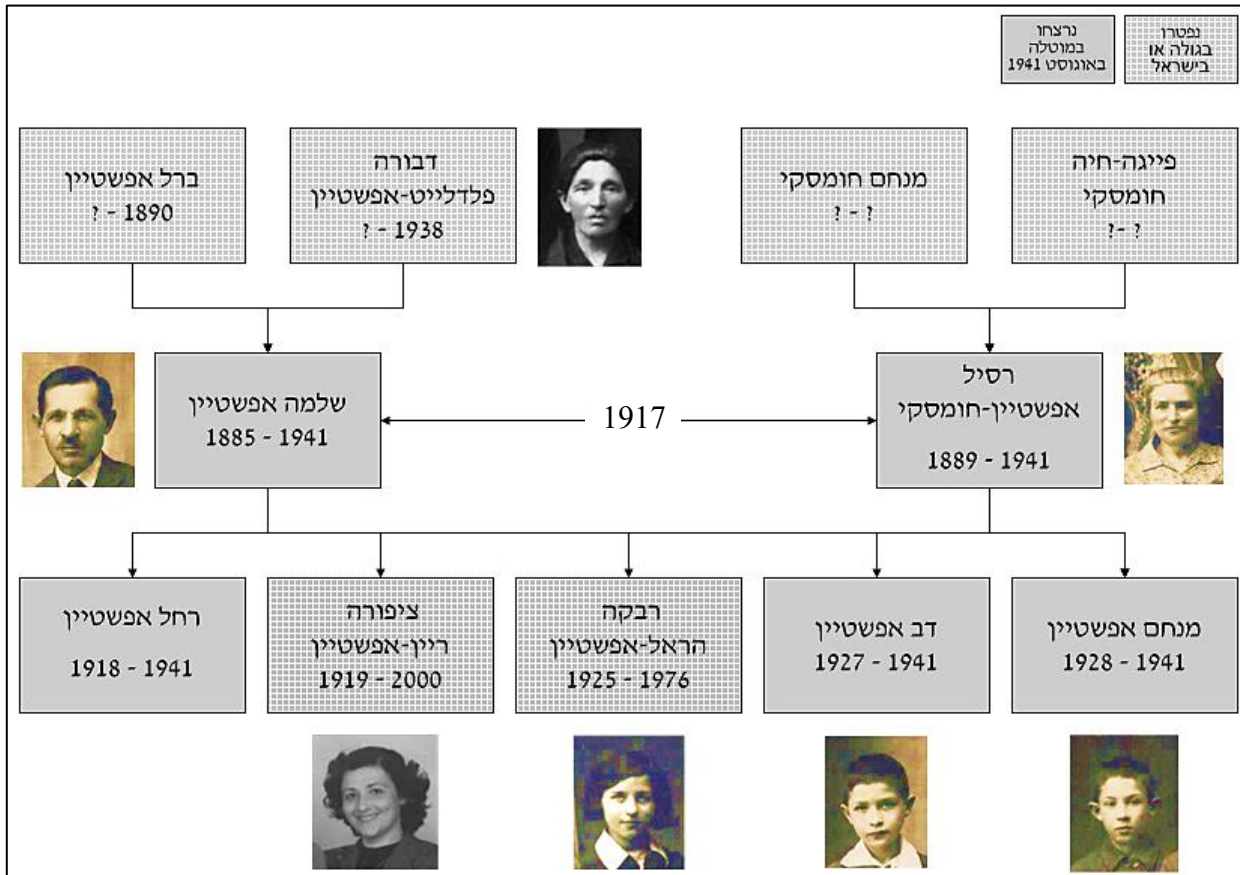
נפטרו בגולה או בישראל

נרצחו במוטלה באוגוסט 1941

פייגה-חיה חומסקי
? - ?

מנחם חומסקי
? - ?

דבורה פלדלייט-אפשטיין
1938 - ?

ברל אפשטיין
1890 - ?

רסיל אפשטיין-חומסקי
1889 - 1941

1917

שלמה אפשטיין
1885 - 1941

מנחם אפשטיין
1928 - 1941

דב אפשטיין
1927 - 1941

רבקה הראל-אפשטיין
1925 - 1976

ציפורה ריין-אפשטיין
1919 - 2000

רחל אפשטיין
1918 - 1941